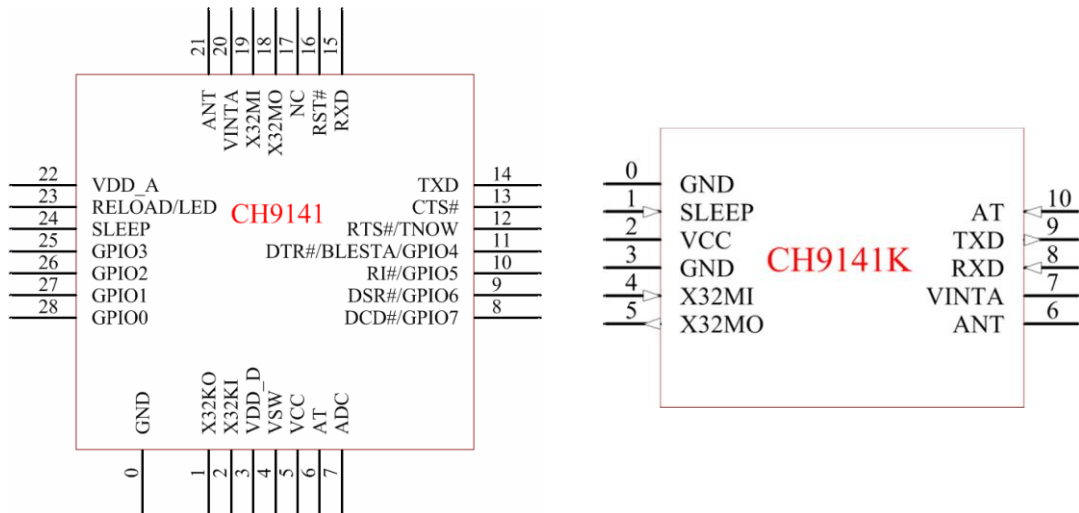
21 20 19 18 17 16 15
ANT VINTA X32MI X32MO NC RST# RXD

22 VDD_A
23 RELOAD/LED
24 SLEEP
25 GPIO3
26 GPIO2
27 GPIO1
28 GPIO0

CH9141

TXD 14
CTS# 13
RTS#/TNOW 12
DTR#/BLESTA/GPIO4 11
RI#/GPIO5 10
DSR#/GPIO6 9
DCD#/GPIO7 8

GND X32KO X32KI VDD_D VSW VCC AT ADC
0 1 2 3 4 5 6 7

0 GND
1 SLEEP
2 VCC
3 GND
4 X32MI
5 X32MO

CH9141K

AT 10
TXD 9
RXD 8
VINTA 7
ANT 6